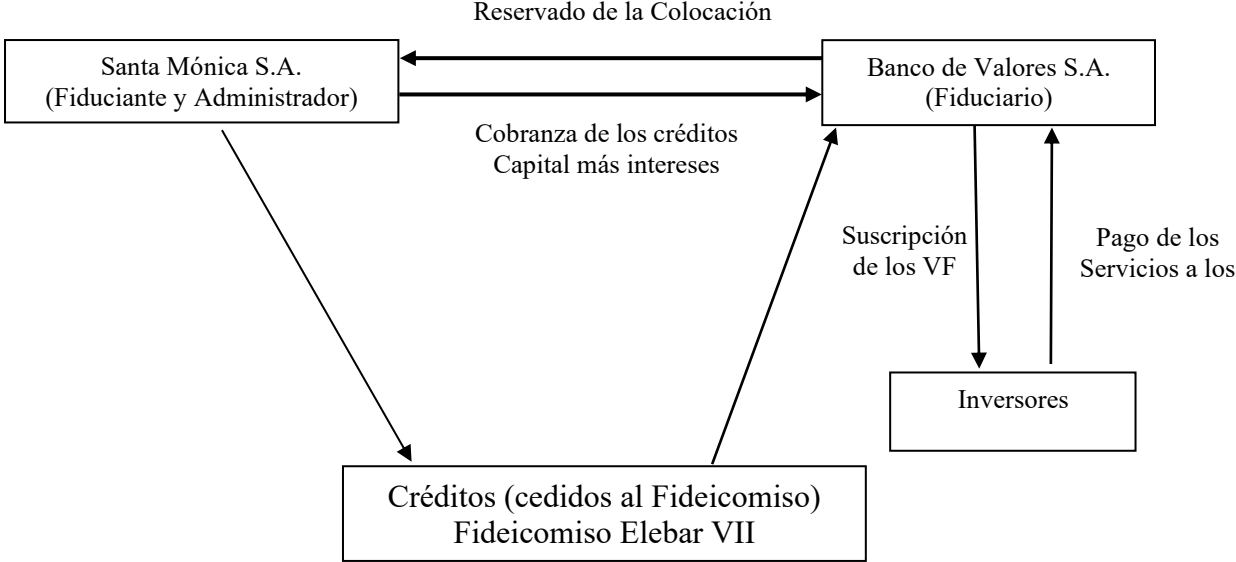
Reservado de la Colocación

Santa Mónica S.A.
(Fiduciante y Administrador)

Banco de Valores S.A.
(Fiduciario)

Cobranza de los créditos
Capital más intereses

Suscripción
de los VF

Pago de los
Servicios a los

Inversores

Créditos (cedidos al Fideicomiso)
Fideicomiso Elebar VII